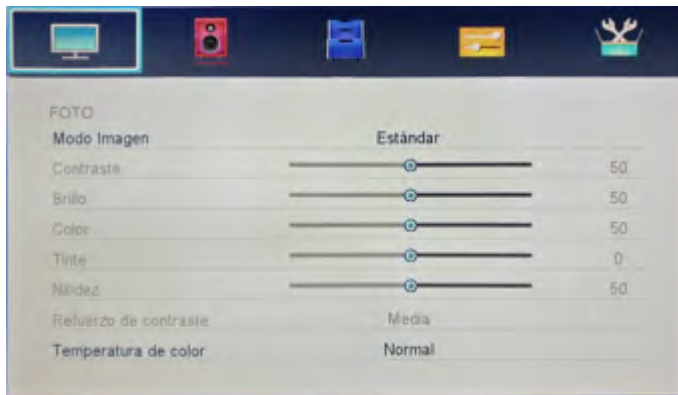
FOTO

| | | |
|---|---|---|
| Modo Imagen | Estándar | |
| Contraste | | 50 |
| Brillo | | 50 |
| Color | | 50 |
| Tinte | | 0 |
| Nitidez | | 50 |
| Refuerzo de contraste | Media | |
| Temperatura de color | Normal | |